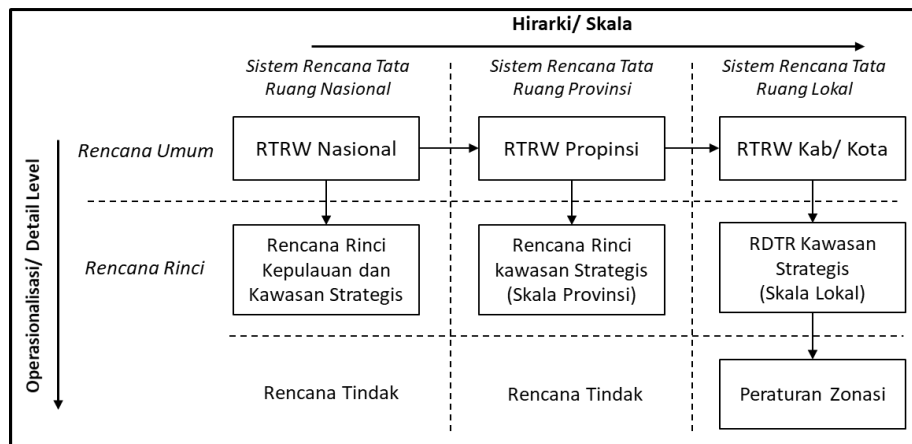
Hirarki/ Skala

Operasionalisasi/ Detail Level

Sistem Rencana Tata Ruang Nasional

Sistem Rencana Tata Ruang Provinsi

Sistem Rencana Tata Ruang Lokal

Rencana Umum

RTRW Nasional

RTRW Propinsi

RTRW Kab/ Kota

Rencana Rinci

Rencana Rinci Kepulauan dan Kawasan Strategis

Rencana Rinci kawasan Strategis (Skala Provinsi)

RDTR Kawasan Strategis (Skala Lokal)

Rencana Tindak

Rencana Tindak

Peraturan Zonasi